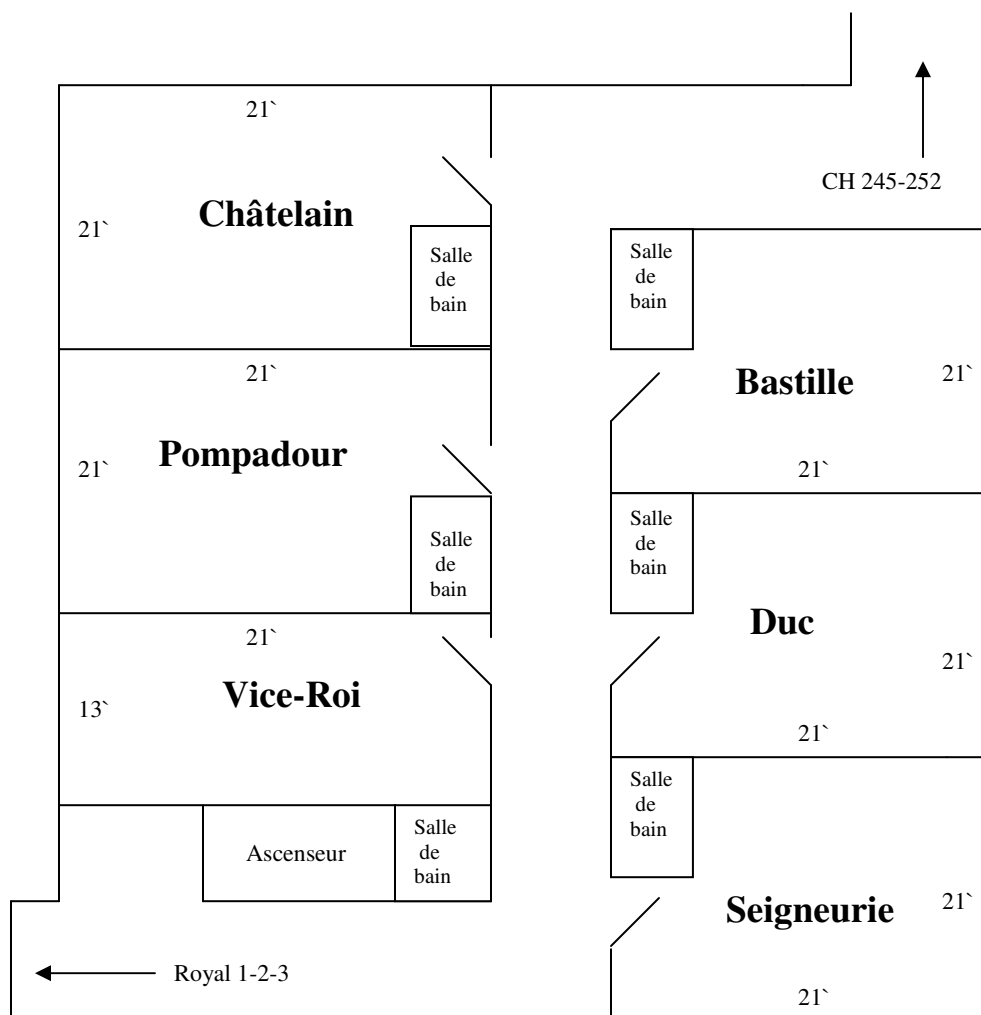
21`

CH 245-252

21`

Châtelain

Salle de bain

Salle de bain

21`

Bastille

21`

Pompadour

21`

21`

Salle de bain

Salle de bain

21`

Duc

21`

13`

Vice-Roi

21`

Salle de bain

Ascenseur

Salle de bain

Seigneurie

21`

Royal 1-2-3

21`